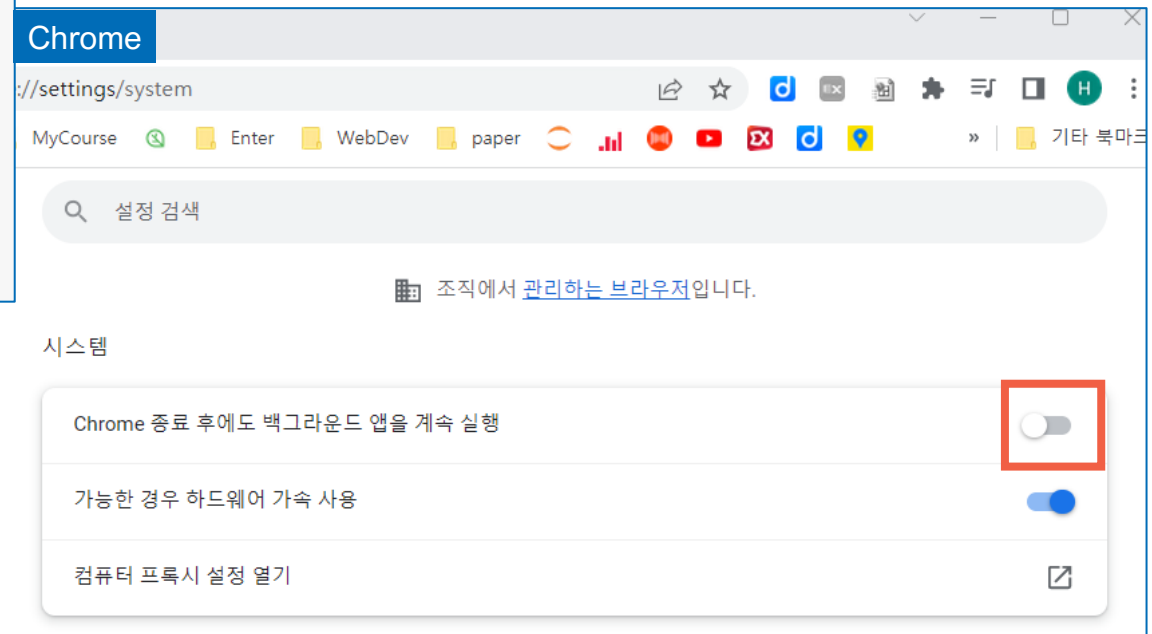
Chrome

://settings/system

H

MyCourse Enter WebDev paper » 기타 북마크

설정 검색

조직에서 관리하는 브라우저입니다.

시스템

Chrome 종료 후에도 백그라운드 앱을 계속 실행

가능한 경우 하드웨어 가속 사용

컴퓨터 프록시 설정 열기